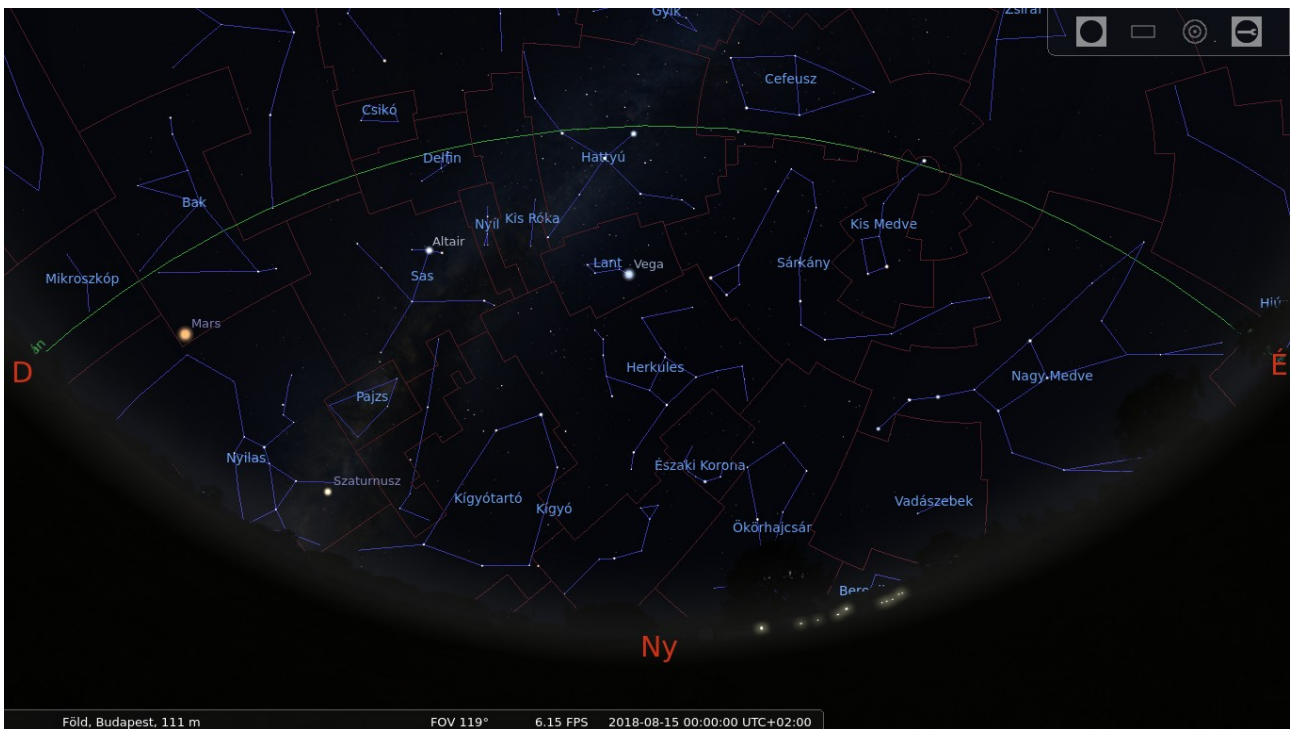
Gyík
Zsiráf
Cefeusz
Csikó
Delfin
Hattyú
Bak
Nyíl
Kis Róka
Kis Medve
Altair
Lant
Vega
Sárkány
Mikroszkóp
Sas
Hiú
Mars
án
D
É
Herkules
Nagy Medve
Pajzs
Nyilas
Északi Korona
Szaturnusz
Kígyótartó
Kígyó
Vadászebek
Ökörhajcsár
Bere
Ny
Föld, Budapest, 111 m
FOV 119°
6.15 FPS
2018-08-15 00:00:00 UTC+02:00